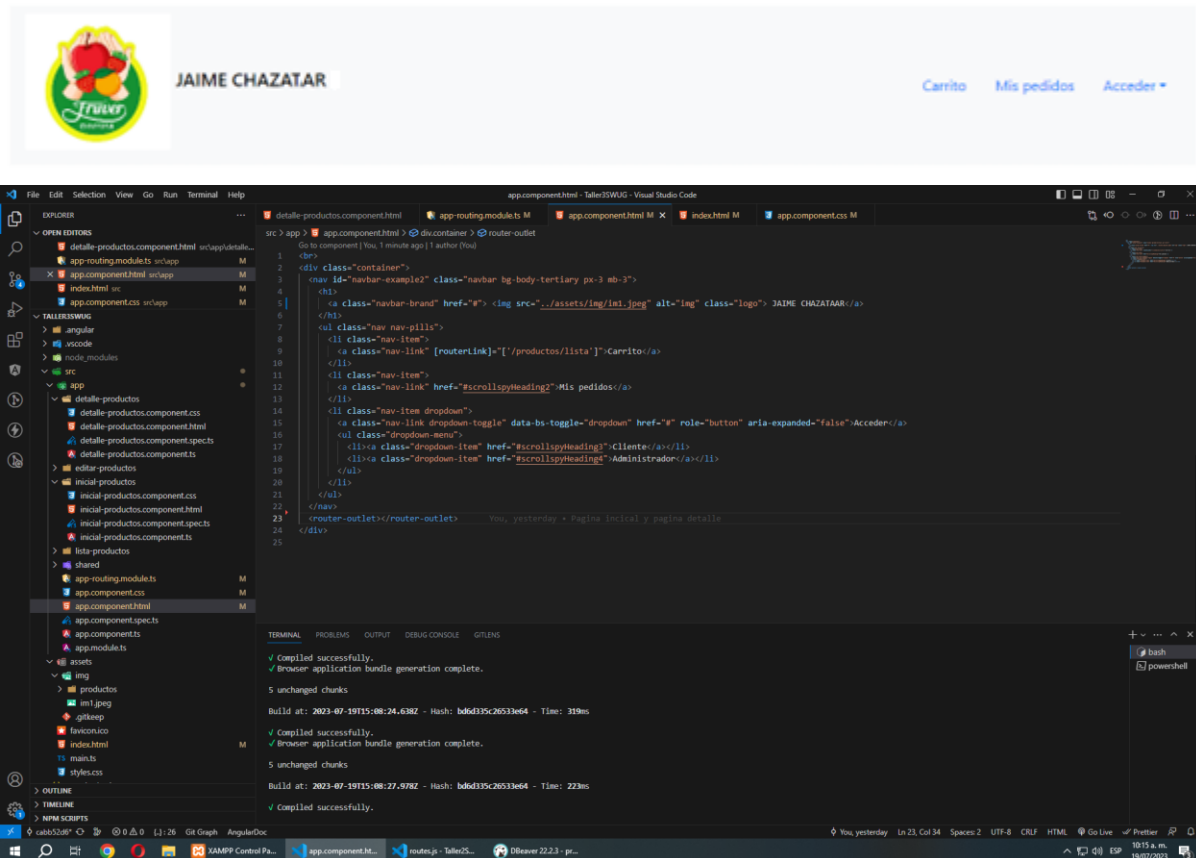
Fruver

JAIME CHAZATAR

Carrito Mis pedidos Acceder ▾

File Edit Selection View Go Run Terminal Help

app.component.html - Taller3SWUG - Visual Studio Code

EXPLORER

OPEN EDITORS
detalle-productos.component.html src\app\detalle...
app-routing.module.ts src\app M
× app.component.html src\app M
index.html src M
app.component.css src\app M

TALLER3SWUG
.angular
.vscode
node_modules
src
app
detalle-productos
detalle-productos.component.css
detalle-productos.component.html
detalle-productos.component.spec.ts
detalle-productos.component.ts
editar-productos
inicial-productos
inicial-productos.component.css
inicial-productos.component.html
inicial-productos.component.spec.ts
inicial-productos.component.ts
lista-productos
shared
app-routing.module.ts M
app.component.css M
app.component.html M
app.component.spec.ts
app.component.ts
app.module.ts
assets
img
productos
im1.jpeg
.gitkeep
favicon.ico
index.html M
main.ts
styles.css

OUTLINE
TIMELINE
NPM SCRIPTS

detalle-productos.component.html | app-routing.module.ts M | app.component.html M | index.html M | app.component.css M

src > app > app.component.html > div.container > router-outlet
Go to component | You, 1 minute ago | 1 author (You)

1 <br>
2 <div class="container">
3 <nav id="navbar-example2" class="navbar bg-body-tertiary px-3 mb-3">
4 <h1>
5 <a class="navbar-brand" href="#"> <img src="../assets/img/im1.jpeg" alt="img" class="logo"> JAIME CHAZATAAR</a>
6 </h1>
7 <ul class="nav nav-pills">
8 <li class="nav-item">
9 <a class="nav-link" [routerLink]="['/productos/lista']">Carrito</a>
10 </li>
11 <li class="nav-item">
12 <a class="nav-link" href="#scrollspyHeading2">Mis pedidos</a>
13 </li>
14 <li class="nav-item dropdown">
15 <a class="nav-link dropdown-toggle" data-bs-toggle="dropdown" href="#" role="button" aria-expanded="false">Acceder</a>
16 <ul class="dropdown-menu">
17 <li><a class="dropdown-item" href="#scrollspyHeading3">Cliente</a></li>
18 <li><a class="dropdown-item" href="#scrollspyHeading4">Administrador</a></li>
19 </ul>
20 </li>
21 </ul>
22 </nav>
23 <router-outlet></router-outlet> You, yesterday • Pagina incical y pagina detalle
24 </div>

TERMINAL PROBLEMS OUTPUT DEBUG CONSOLE GITLENS

√ Compiled successfully.
√ Browser application bundle generation complete.

5 unchanged chunks

Build at: 2023-07-19T15:08:24.638Z - Hash: bd6d335c26533e64 - Time: 319ms

√ Compiled successfully.
√ Browser application bundle generation complete.

5 unchanged chunks

Build at: 2023-07-19T15:08:27.978Z - Hash: bd6d335c26533e64 - Time: 223ms

√ Compiled successfully.

bash
powershell

cabb52d6* ⊗0 ⚠0 {..}: 26 Git Graph AngularDoc You, yesterday Ln 23, Col 34 Spaces: 2 UTF-8 CRLF HTML Go Live Prettier

XAMPP Control Pa... app.component.ht... routes.js - Taller3S... DBeaver 22.2.3 - pr... ESP 10:15 a. m. 19/07/2023